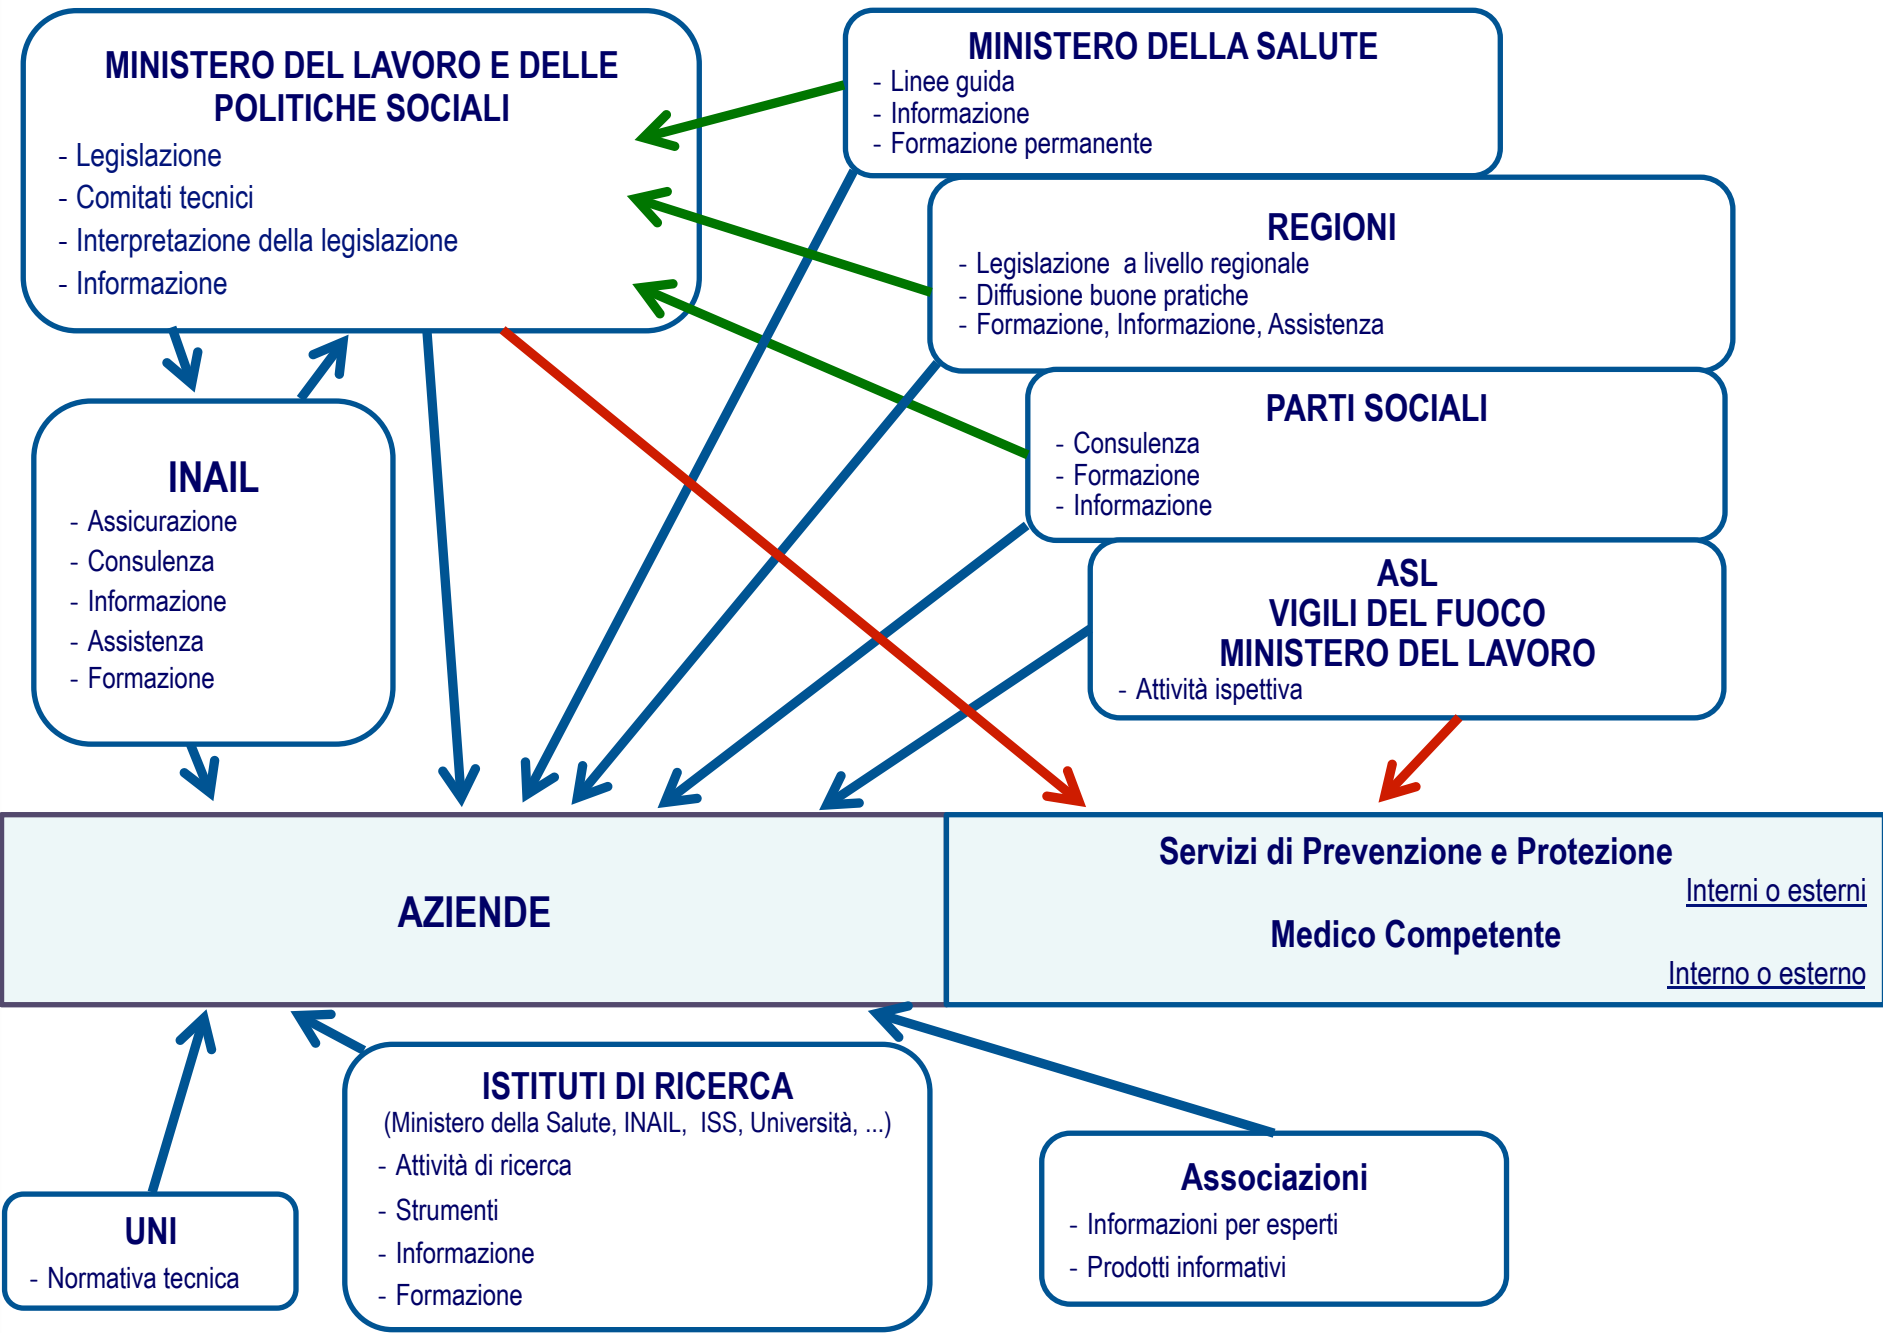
MINISTERO DEL LAVORO E DELLE POLITICHE SOCIALI
- Legislazione
- Comitati tecnici
- Interpretazione della legislazione
- Informazione

MINISTERO DELLA SALUTE
- Linee guida
- Informazione
- Formazione permanente

REGIONI
- Legislazione a livello regionale
- Diffusione buone pratiche
- Formazione, Informazione, Assistenza

PARTI SOCIALI
- Consulenza
- Formazione
- Informazione

INAIL
- Assicurazione
- Consulenza
- Informazione
- Assistenza
- Formazione

ASL
VIGILI DEL FUOCO
MINISTERO DEL LAVORO
- Attività ispettiva

AZIENDE

Servizi di Prevenzione e Protezione
Interni o esterni
Medico Competente
Interno o esterno

ISTITUTI DI RICERCA
(Ministero della Salute, INAIL, ISS, Università, ...)
- Attività di ricerca
- Strumenti
- Informazione
- Formazione

UNI
- Normativa tecnica

Associazioni
- Informazioni per esperti
- Prodotti informativi